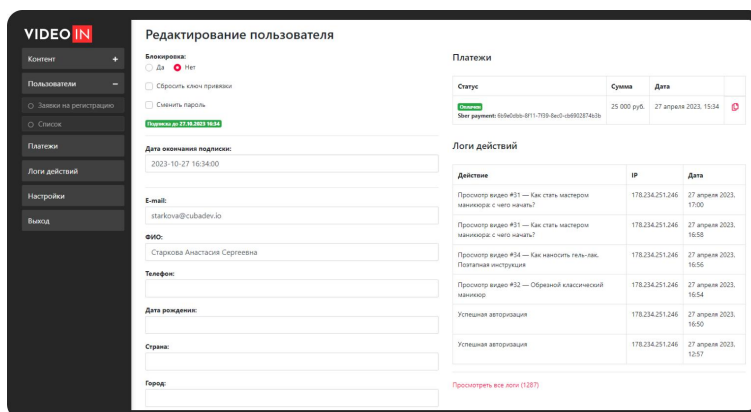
VIDEO IN

Контент +

Пользователи −

Заявки на регистрацию

Список

Платежи

Логи действий

Настройки

Выход

Редактирование пользователя

Блокировка:

Да Нет

Сбросить ключ привязки

Сменить пароль

Подписка до 27.10.2023 16:34

Дата окончания подписки:

2023-10-27 16:34:00

E-mail:

starkova@cubadev.io

ФИО:

Старкова Анастасия Сергеевна

Телефон:

Дата рождения:

Страна:

Город:

Платежи

| Статус | Сумма | Дата |
|---|---|---|
| Оплачен Sber payment: 6b9e0dbb-8f11-7f39-8ac0-cb6902874b3b | 25 000 руб. | 27 апреля 2023, 15:34 |

Логи действий

| Действие | IP | Дата |
|---|---|---|
| Просмотр видео #31 — Как стать мастером маникюра: с чего начать? | 178.234.251.246 | 27 апреля 2023, 17:00 |
| Просмотр видео #31 — Как стать мастером маникюра: с чего начать? | 178.234.251.246 | 27 апреля 2023, 16:58 |
| Просмотр видео #34 — Как наносить гель-лак. Поэтапная инструкция | 178.234.251.246 | 27 апреля 2023, 16:56 |
| Просмотр видео #32 — Обрезной классический маникюр | 178.234.251.246 | 27 апреля 2023, 16:54 |
| Успешная авторизация | 178.234.251.246 | 27 апреля 2023, 16:50 |
| Успешная авторизация | 178.234.251.246 | 27 апреля 2023, 12:57 |

Просмотреть все логи (1287)